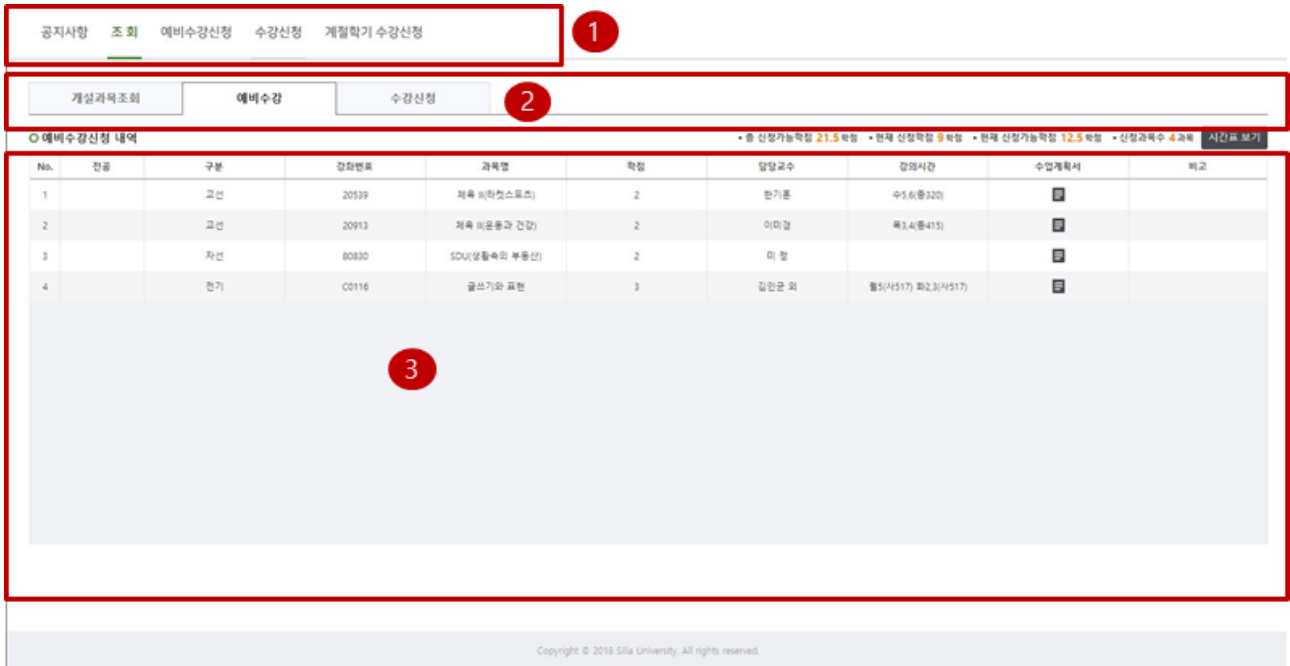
공지사항 조 회 예비수강신청 수강신청 계절학기 수강신청

1

개설과목조회 예비수강 수강신청

2

예비수강신청 내역

• 총 신청가능학점 21.5 학점 • 현재 신청학점 9 학점 • 현재 신청가능학점 12.5 학점 • 신청과목수 4 과목 시간표 보기

| No. | 전공 | 구분 | 강좌번호 | 과목명 | 학점 | 담당교수 | 강의시간 | 수업계획서 | 비고 |
|---|---|---|---|---|---|---|---|---|---|
| 1 | | 교선 | 20539 | 체육 II(라켓스포츠) | 2 | 한기훈 | 수5,6(총320) | | |
| 2 | | 교선 | 20913 | 체육 II(운동과 건강) | 2 | 이미경 | 목3,4(총415) | | |
| 3 | | 자선 | 80830 | SDU(생활속의 부동산) | 2 | 미 정 | | | |
| 4 | | 전기 | C0116 | 글쓰기와 표현 | 3 | 김인균 외 | 월5(사517) 화2,3(사517) | | |

3

Copyright © 2018 Silla University. All rights reserved.